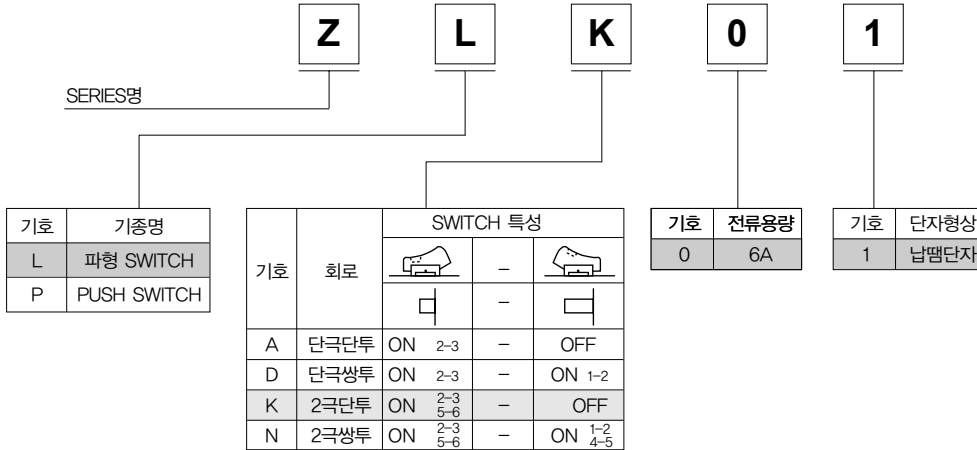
Z L K 0 1

SERIES명

| 기호 | 기종명 |
|---|---|
| L | 파형 SWITCH |
| P | PUSH SWITCH |

| 기호 | 회로 | SWITCH 특성 | | |
|---|---|---|---|---|
| | | | – | |
| | | | – | |
| A | 단극단투 | ON 2–3 | – | OFF |
| D | 단극쌍투 | ON 2–3 | – | ON 1–2 |
| K | 2극단투 | ON $\frac{2-3}{5-6}$ | – | OFF |
| N | 2극쌍투 | ON $\frac{2-3}{5-6}$ | – | ON $\frac{1-2}{4-5}$ |

| 기호 | 전류용량 |
|---|---|
| 0 | 6A |

| 기호 | 단자형상 |
|---|---|
| 1 | 납땜단자 |